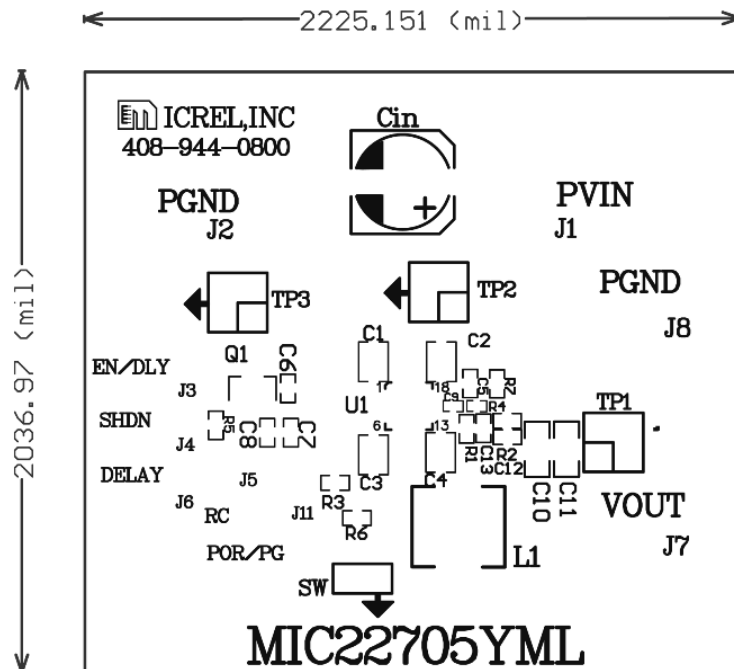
2225.151 (mil)

2036.97 (mil)

ICREL,INC
408-944-0800

Cin

PGND
J2

PVIN
J1

TP3

TP2

PGND

J8

C1

C2

Q1

C9

EN/DLY

J3

U1

R5

R2

C5

R4

TP1

SHDN

R5

C8

C7

R1

R2

C13

C12

J4

C3

C4

C10

C11

DELAY

J5

J6

RC

R3

J11

R6

VOUT

J7

POR/PG

L1

SW

MIC22705YML